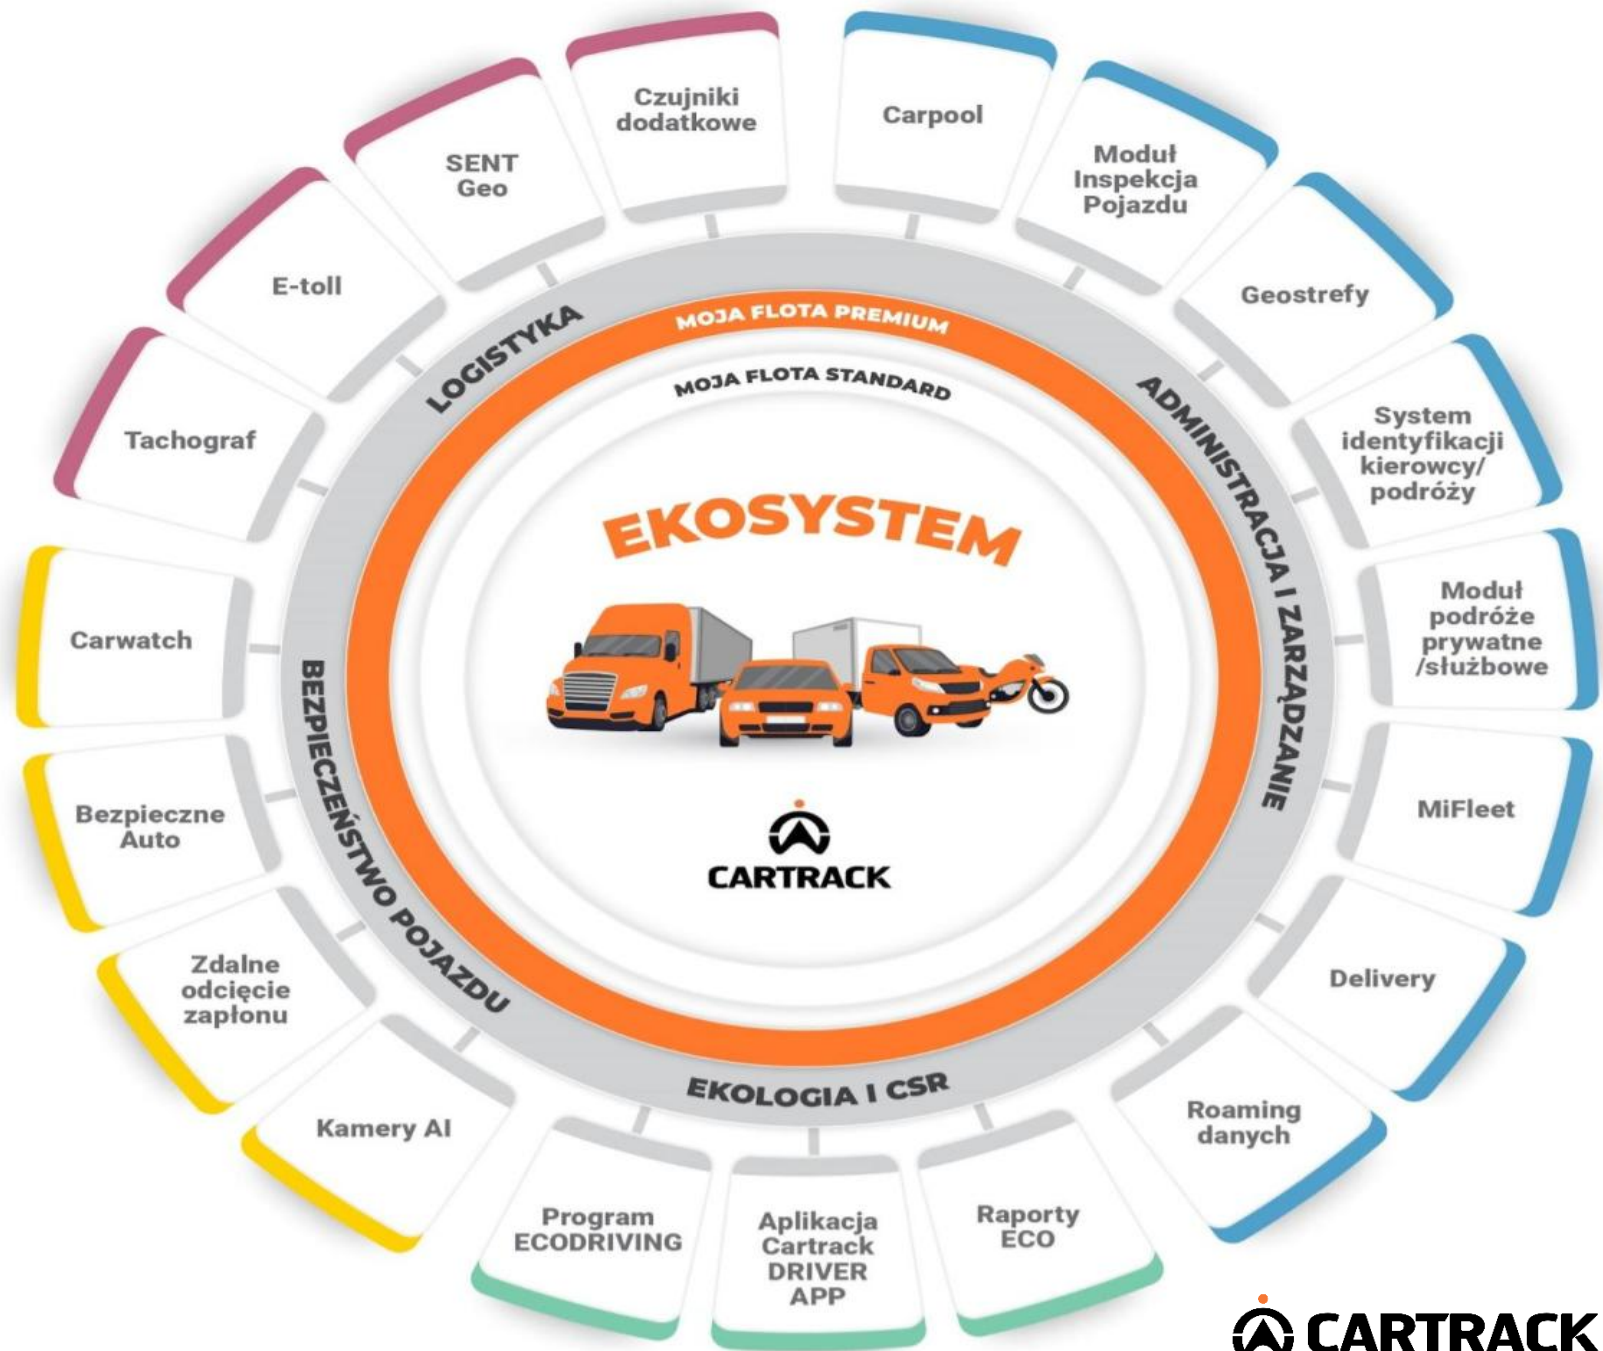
Czujniki dodatkowe

Carpool

Moduł Inspekcja Pojazdu

Geostrefy

System identyfikacji kierowcy/ podróży

Moduł podróże prywatne /służbowe

MiFleet

Delivery

Roaming danych

Raporty ECO

Aplikacja Cartrack DRIVER APP

Program ECODRIVING

Kamery AI

Zdalne odcięcie zapłonu

Bezpieczne Auto

Carwatch

Tachograf

E-toll

SENT Geo

LOGISTYKA

MOJA FLOTA PREMIUM

MOJA FLOTA STANDARD

ADMINISTRACJA I ZARZĄDZANIE

EKOLOGIA I CSR

BEZPIECZEŃSTWO POJAZDU

EKOSYSTEM

CARTRACK

CARTRACK